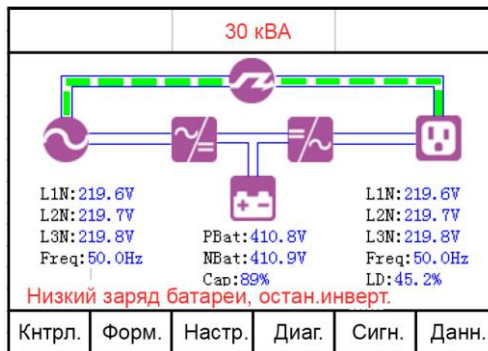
30 кВА

L1N:219.6V
L2N:219.7V
L3N:219.8V
Freq:50.0Hz

PBat:410.8V
NBat:410.9V
Cap:89%

L1N:219.6V
L2N:219.7V
L3N:219.8V
Freq:50.0Hz
LD:45.2%

Низкий заряд батареи, остан.инверт.

| Кнтрл. | Форм. | Настр. | Диаг. | Сигн. | Данн. |
|---|---|---|---|---|---|